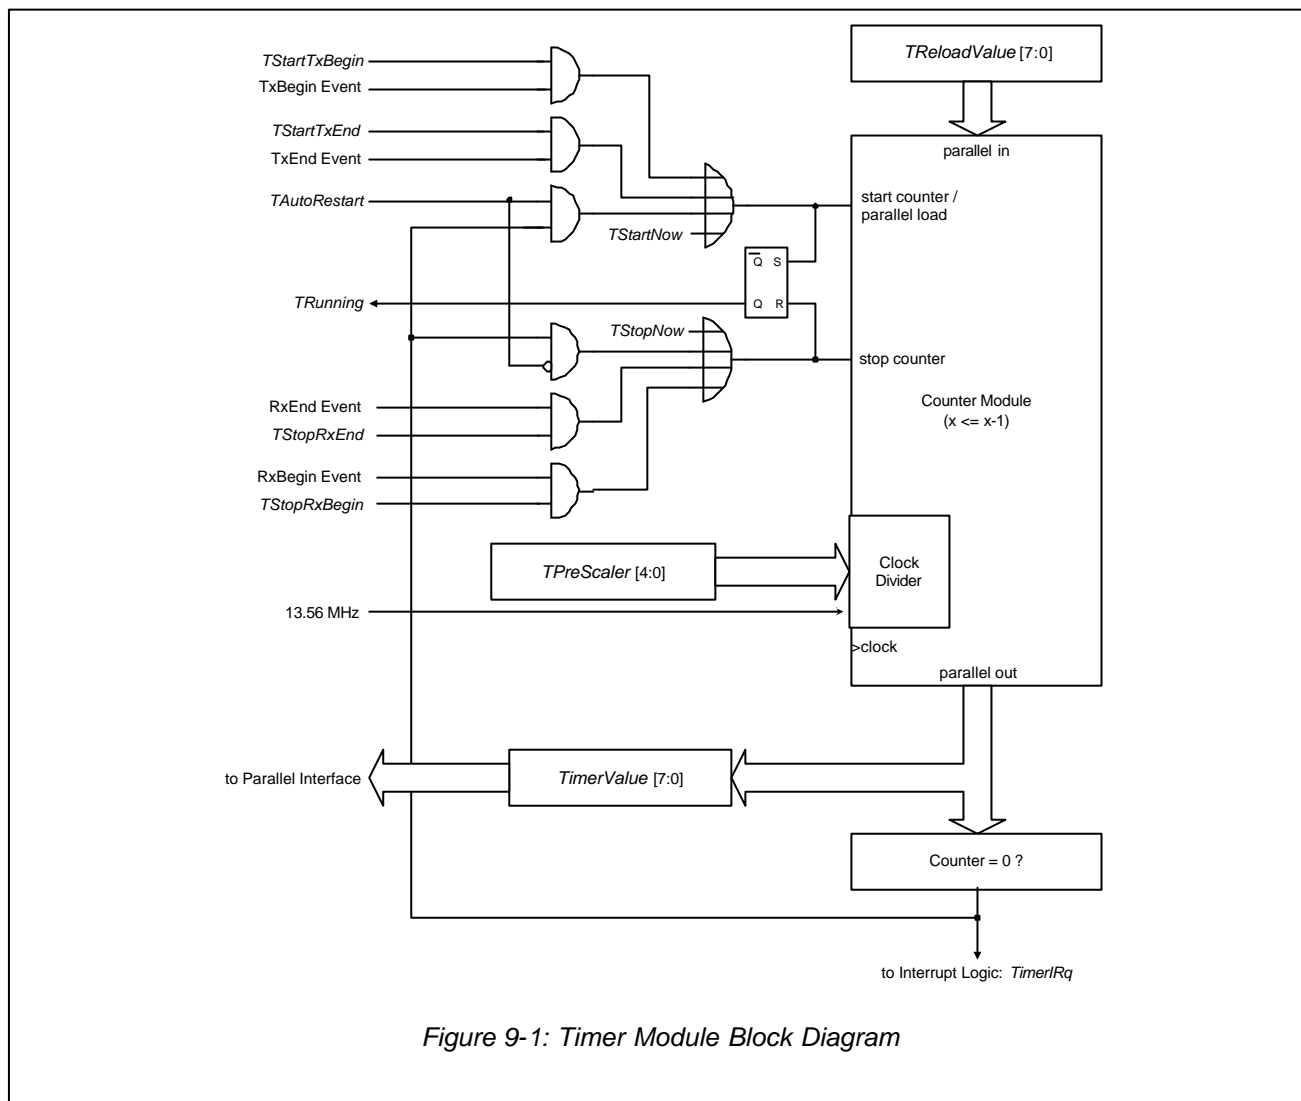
TStartTxBegin
TxBegin Event
TStartTxEnd
TxEnd Event
TAutoRestart
TStartNow
TReloadValue [7:0]
parallel in
start counter / parallel load
$\overline{Q}$ S
Q R
TRunning
TStopNow
stop counter
Counter Module (x <= x-1)
RxEnd Event
TStopRxEnd
RxBegin Event
TStopRxBegin
TPreScaler [4:0]
Clock Divider
13.56 MHz
>clock
parallel out
to Parallel Interface
TimerValue [7:0]
Counter = 0 ?
to Interrupt Logic: TimerIRq

Figure 9-1: Timer Module Block Diagram